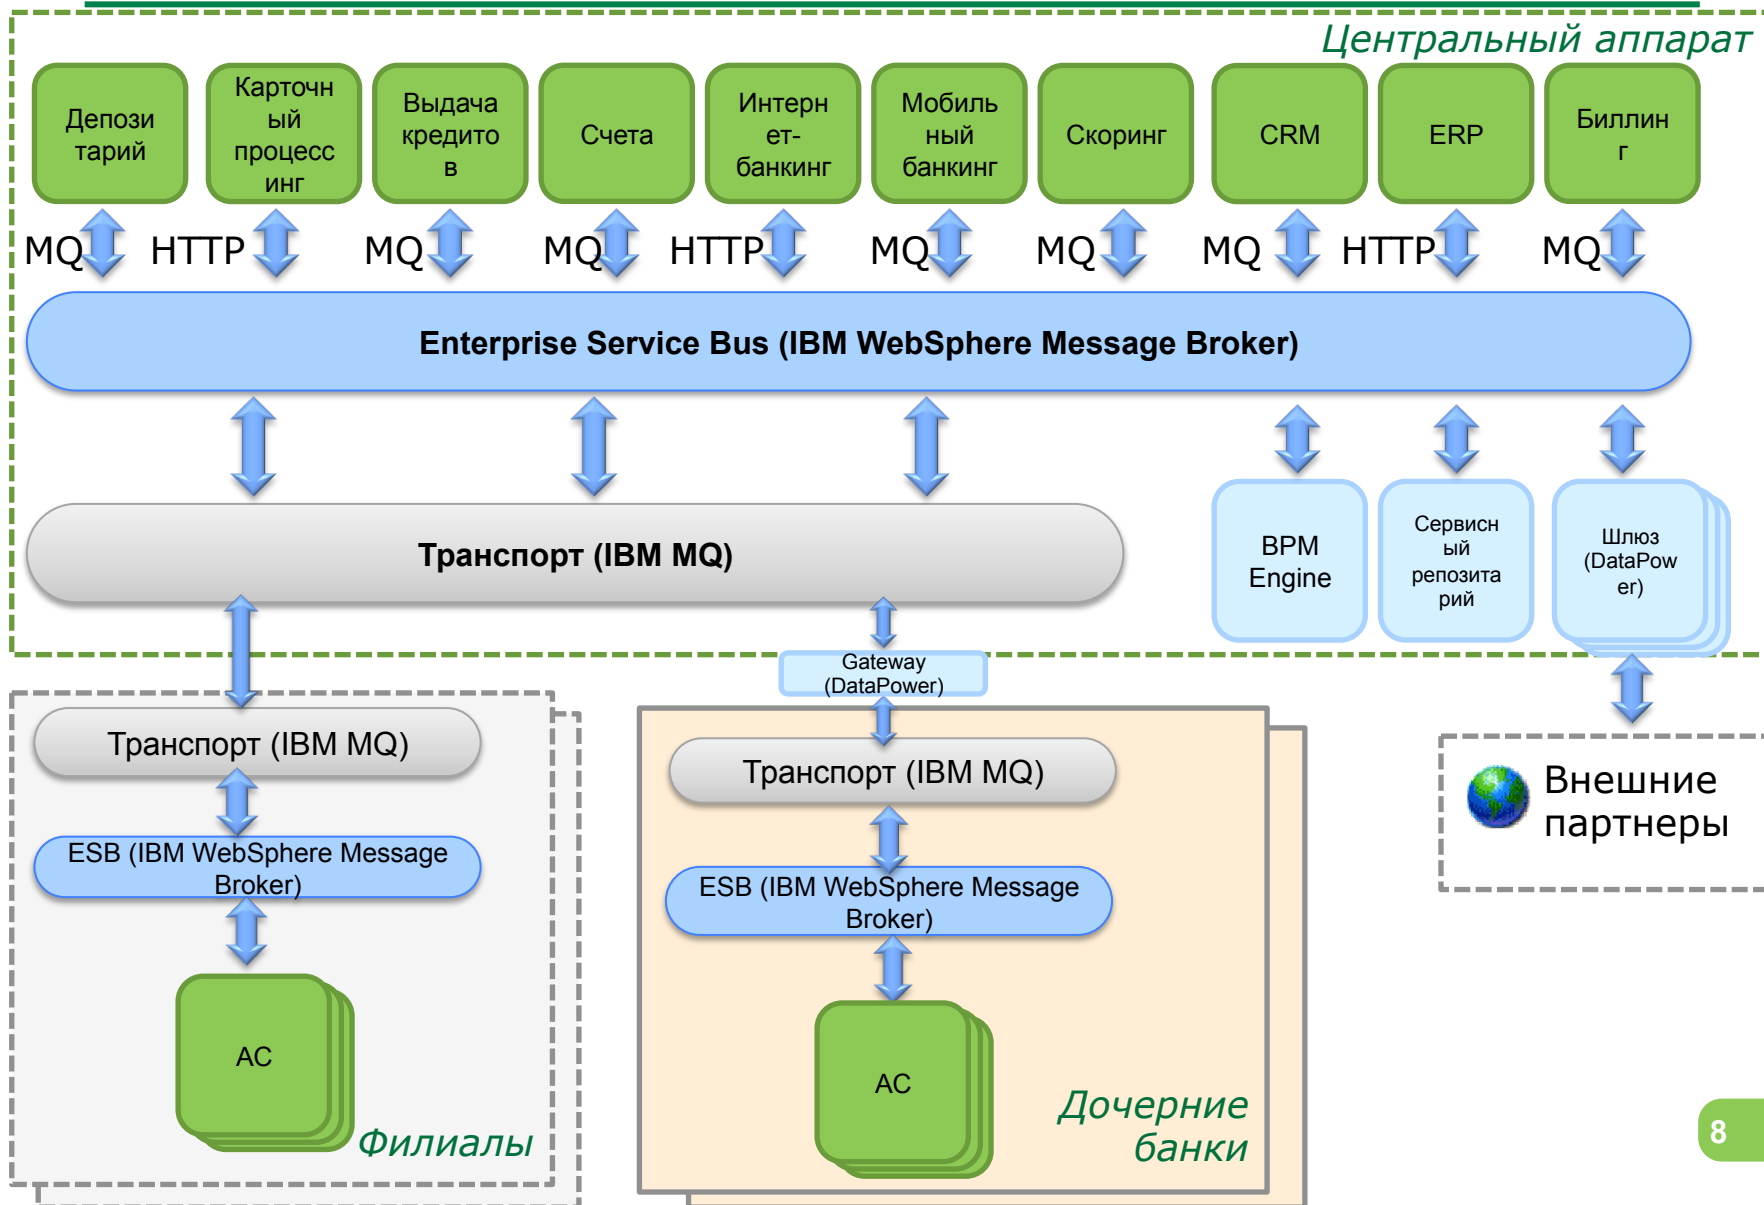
Центральный аппарат

Депозитарий

Карточный процессинг

Выдача кредитов

Счета

Интернет-банкинг

Мобильный банкинг

Скоринг

CRM

ERP

Биллинг

MQ HTTP MQ MQ HTTP MQ MQ MQ HTTP MQ

Enterprise Service Bus (IBM WebSphere Message Broker)

Транспорт (IBM MQ)

BPM Engine

Сервисный репозитарий

Шлюз (DataPower)

Gateway (DataPower)

Транспорт (IBM MQ)

ESB (IBM WebSphere Message Broker)

AC

Филиалы

Транспорт (IBM MQ)

ESB (IBM WebSphere Message Broker)

AC

Дочерние банки

Внешние партнеры

8